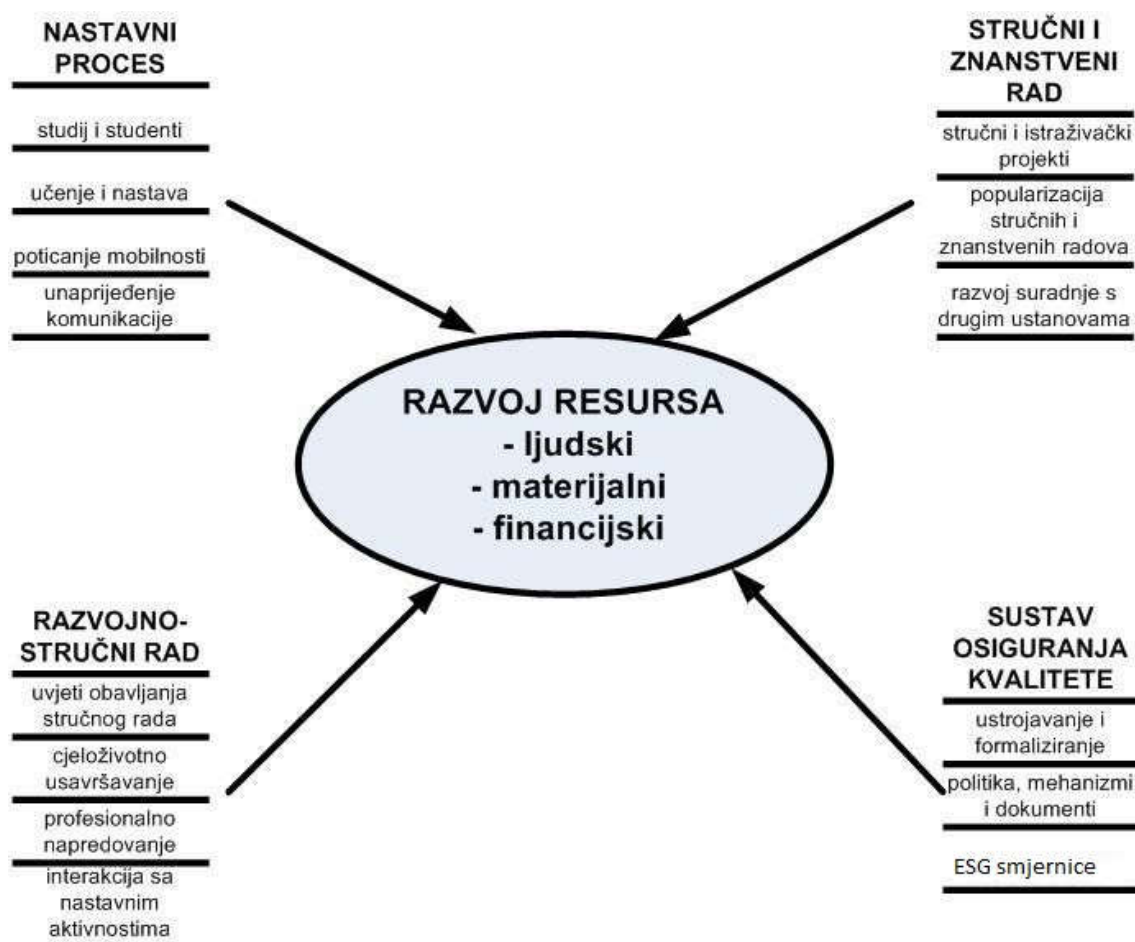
NASTAVNI PROCES

studij i studenti

učenje i nastava

poticanje mobilnosti

unaprijeđenje komunikacije

STRUČNI I ZNANSTVENI RAD

stručni i istraživački projekti

popularizacija stručnih i znanstvenih radova

razvoj suradnje s drugim ustanovama

RAZVOJ RESURSA
- ljudski
- materijalni
- financijski

RAZVOJNO-STRUČNI RAD

uvjeti obavljanja stručnog rada

cjeloživotno usavršavanje

profesionalno napredovanje

interakcija sa nastavnim aktivnostima

SUSTAV OSIGURANJA KVALITETE

ustrojavanje i formaliziranje

politika, mehanizmi i dokumenti

ESG smjernice